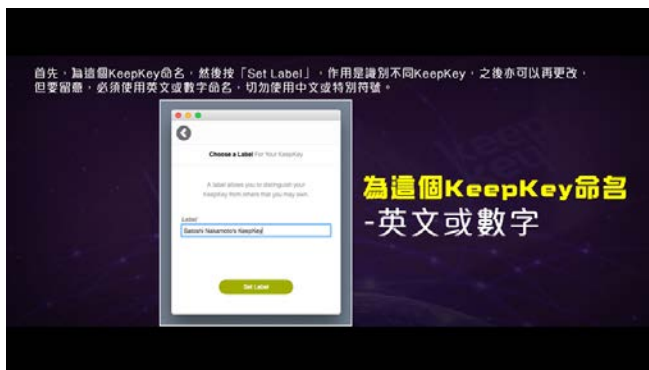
首先，為這個KeepKey命名，然後按「Set Label」，作用是識別不同KeepKey，之後亦可以再更改，但要留意，必須使用英文或數字命名，切勿使用中文或特別符號。

Choose a Label For Your KeepKey

A label allows you to distinguish your KeepKey from others that you may own.

Label

Satoshi Nakamoto's KeepKey

Set Label

為這個KeepKey命名
-英文或數字